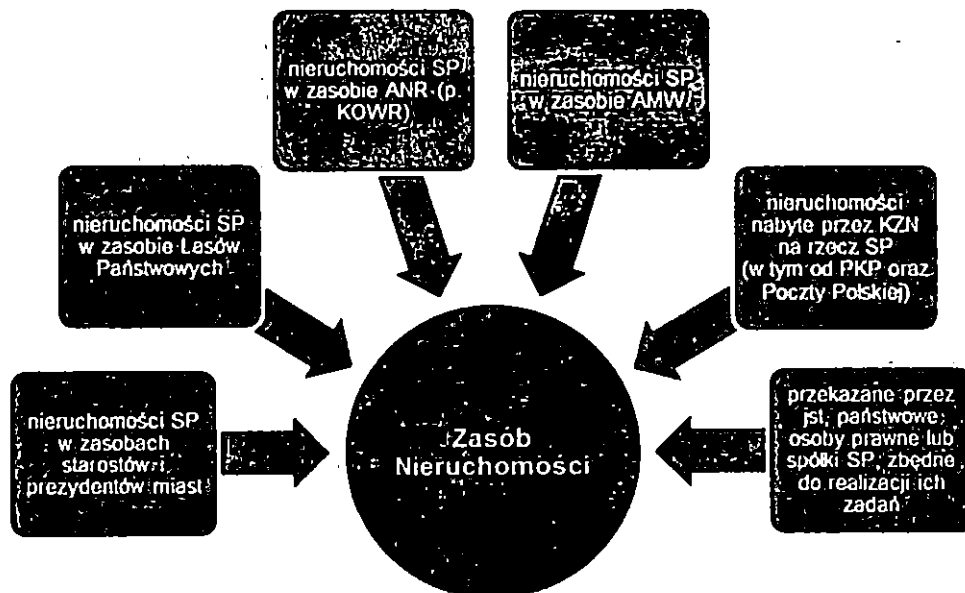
nieruchomości SP w zasobie ANR (p. KOWR)

nieruchomości SP w zasobie AMW

nieruchomości SP w zasobie Lasów Państwowych

nieruchomości nabyte przez KZN na rzecz SP (w tym od PKP oraz Poczty Polskiej)

nieruchomości SP w zasobach starostów i prezydentów miast

Zasób Nieruchomości

przekazane przez jst, państwowe osoby prawne lub spółki SP, zbędne do realizacji ich zadań